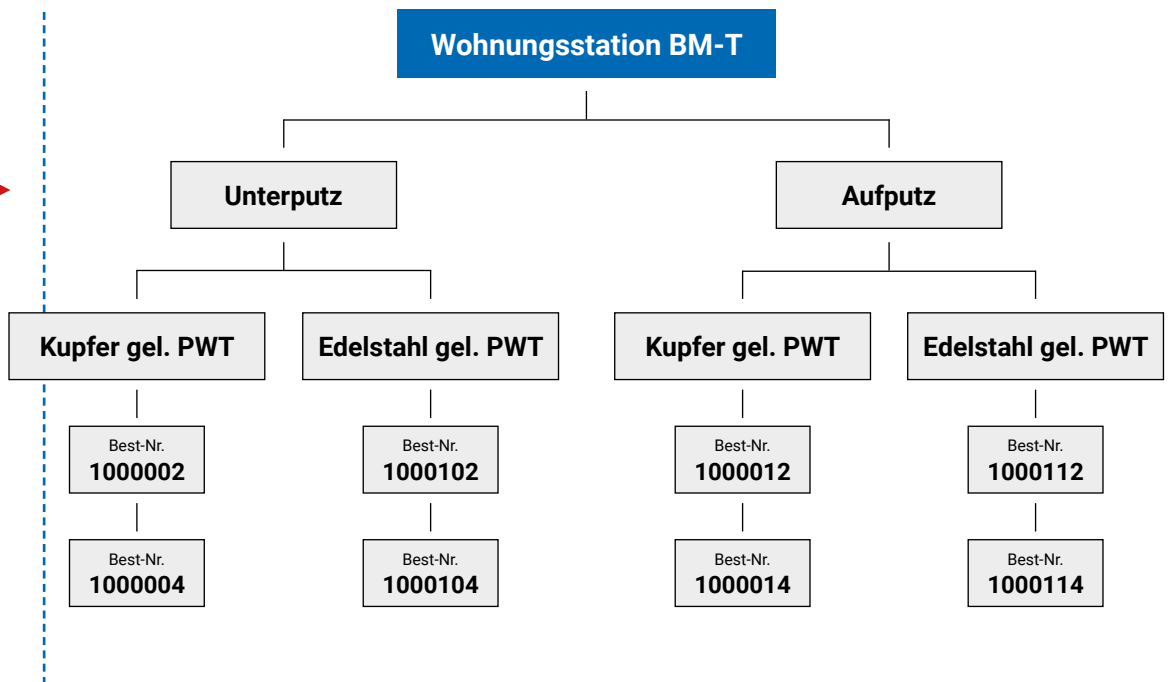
Wohnungsstation BM-T

Unterputz

Kupfer gel. PWT

Best-Nr.
1000002

Best-Nr.
1000004

Edelstahl gel. PWT

Best-Nr.
1000102

Best-Nr.
1000104

Aufputz

Kupfer gel. PWT

Best-Nr.
1000012

Best-Nr.
1000014

Edelstahl gel. PWT

Best-Nr.
1000112

Best-Nr.
1000114